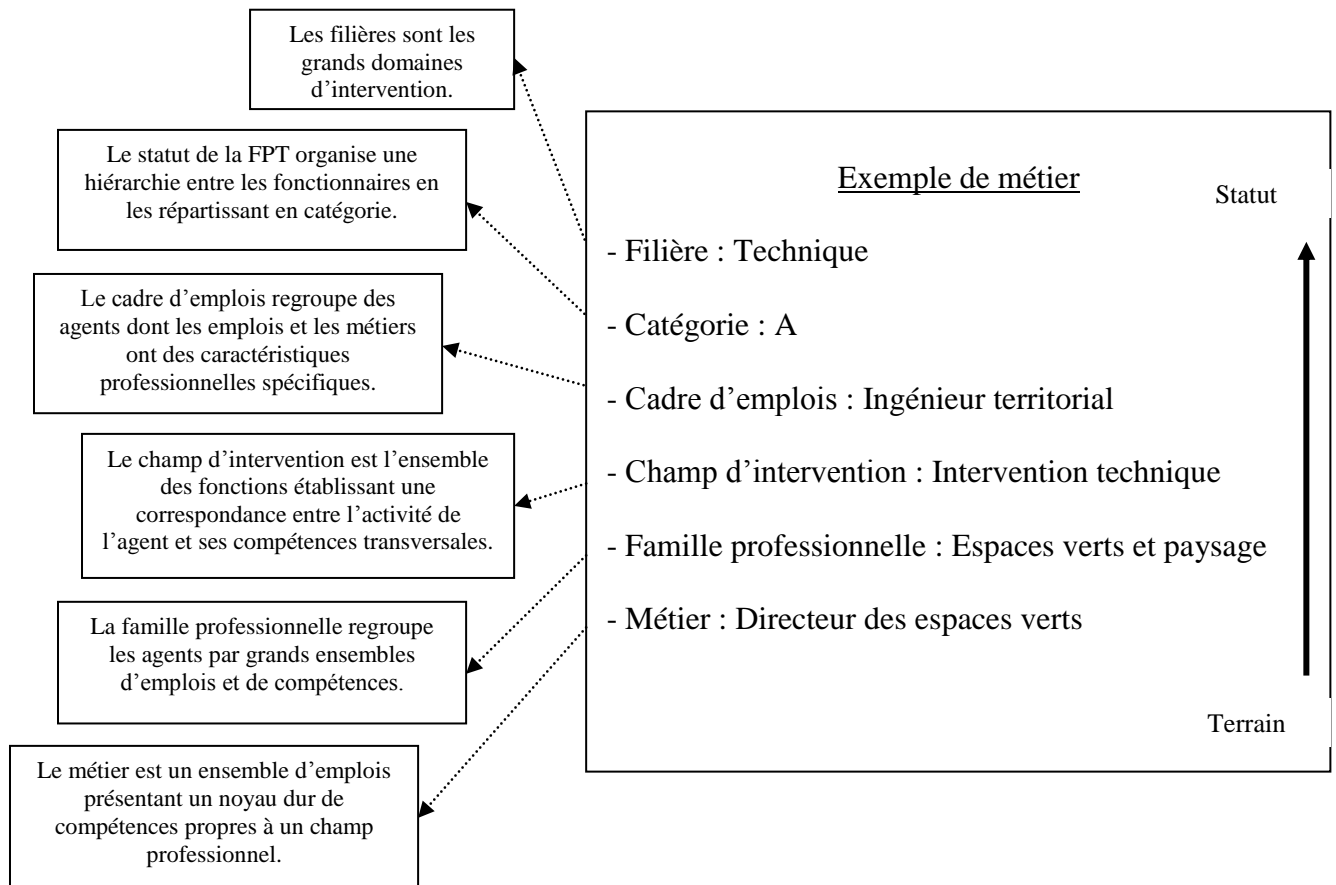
Les filières sont les grands domaines d'intervention.

Le statut de la FPT organise une hiérarchie entre les fonctionnaires en les répartissant en catégorie.

Le cadre d'emplois regroupe des agents dont les emplois et les métiers ont des caractéristiques professionnelles spécifiques.

Le champ d'intervention est l'ensemble des fonctions établissant une correspondance entre l'activité de l'agent et ses compétences transversales.

La famille professionnelle regroupe les agents par grands ensembles d'emplois et de compétences.

Le métier est un ensemble d'emplois présentant un noyau dur de compétences propres à un champ professionnel.

Exemple de métier

Statut

- Filière : Technique

- Catégorie : A

- Cadre d'emplois : Ingénieur territorial

- Champ d'intervention : Intervention technique

- Famille professionnelle : Espaces verts et paysage

- Métier : Directeur des espaces verts

Terrain